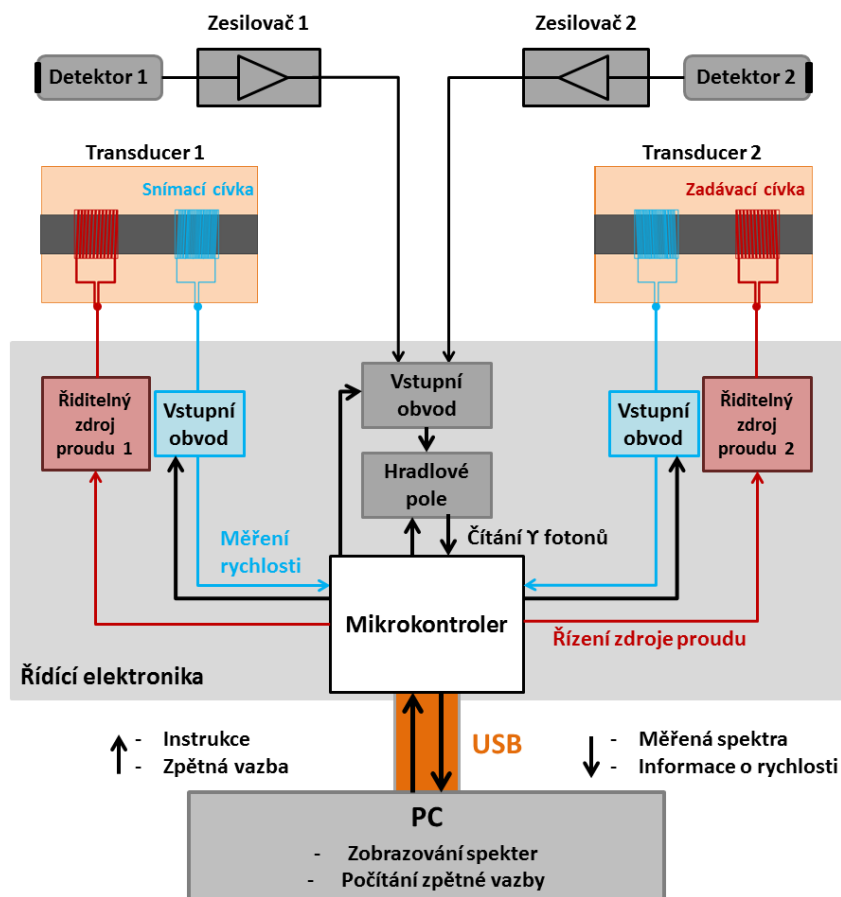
Zesilovač 1

Zesilovač 2

Detektor 1

Detektor 2

Transducer 1

Snímací cívka

Transducer 2

Zadávací cívka

Vstupní obvod

Řiditelný zdroj proudu 1

Vstupní obvod

Hradlové pole

Vstupní obvod

Řiditelný zdroj proudu 2

Měření rychlosti

Čítání ϒ fotonů

Mikrokontroler

Řízení zdroje proudu

Řídící elektronika

- Instrukce
- Zpětná vazba

USB

- Měřená spektra
- Informace o rychlosti

PC

- Zobrazování spekter
- Počítání zpětné vazby